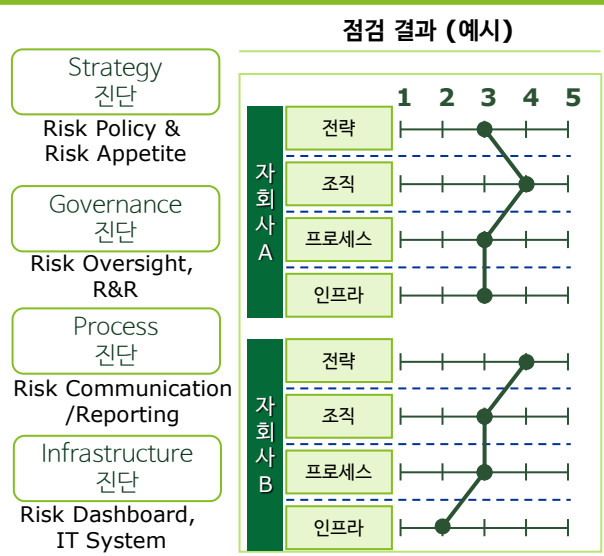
점검 결과 (예시)

Strategy 진단

Risk Policy & Risk Appetite

Governance 진단

Risk Oversight, R&R

Process 진단

Risk Communication /Reporting

Infrastructure 진단

Risk Dashboard, IT System

1 2 3 4 5

자회사 A

전략

조직

프로세스

인프라

자회사 B

전략

조직

프로세스

인프라